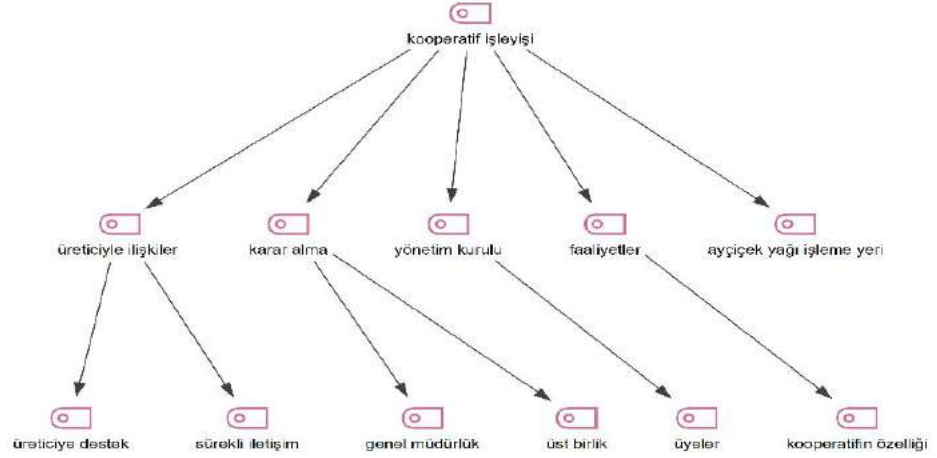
kooperatif işleyişi

üreticiyle ilişkiler

karar alma

yönetim kurulu

faaliyetler

ayçiçek yağı işleme yeri

üreticiye destek

sürekli iletişim

genel müdürlük

üst birlik

üyeler

kooperatifin özelliği